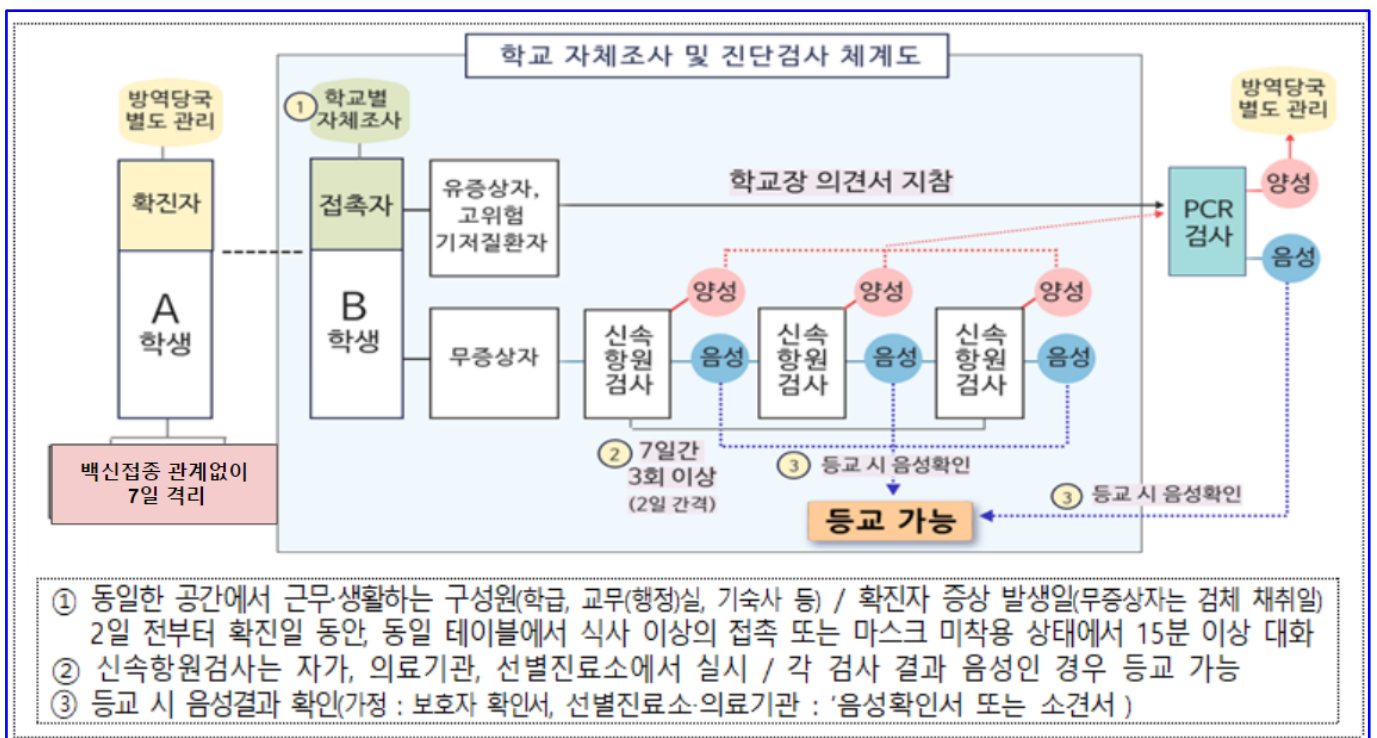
학교 자체조사 및 진단검사 체계도

방역당국 별도 관리

확진자

A 학생

백신접종 관계없이 7일 격리

① 학교별 자체조사

접촉자

B 학생

유증상자, 고위험 기저질환자

학교장 의견서 지참

무증상자

신속 항원 검사

양성

음성

신속 항원 검사

양성

음성

신속 항원 검사

양성

음성

② 7일간 3회 이상 (2일 간격)

③ 등교 시 음성확인

등교 가능

PCR 검사

양성

음성

방역당국 별도 관리

③ 등교 시 음성확인

① 동일한 공간에서 근무·생활하는 구성원(학급, 교무(행정)실, 기숙사 등) / 확진자 증상 발생일(무증상자는 검체 채취일) 2일 전부터 확진일 동안, 동일 테이블에서 식사 이상의 접촉 또는 마스크 미착용 상태에서 15분 이상 대화
② 신속항원검사는 자가, 의료기관, 선별진료소에서 실시 / 각 검사 결과 음성인 경우 등교 가능
③ 등교 시 음성결과 확인(가정 : 보호자 확인서, 선별진료소·의료기관 : '음성확인서 또는 소견서 )